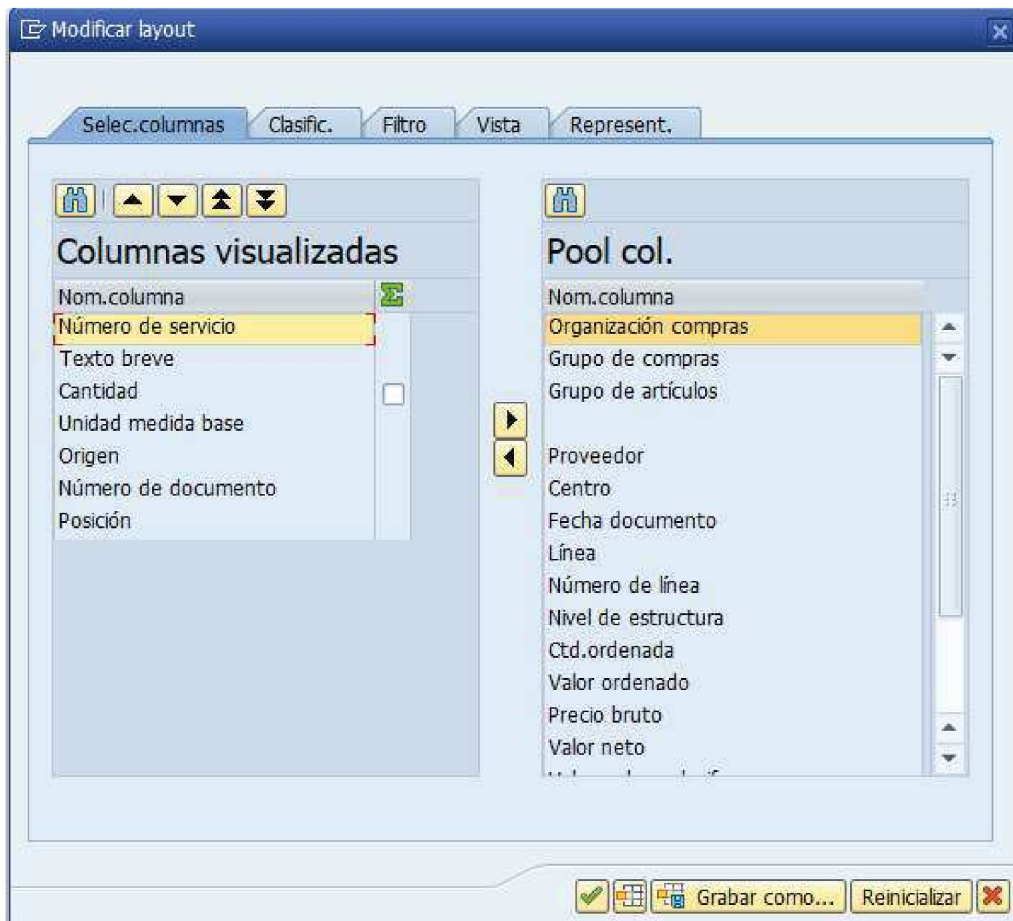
Modificar layout

Selec.columnas | Clasific. | Filtro | Vista | Represent.

Columnas visualizadas

| Nom.columna | Σ |
|---|---|
| Número de servicio | |
| Texto breve | |
| Cantidad | ☐ |
| Unidad medida base | |
| Origen | |
| Número de documento | |
| Posición | |

Pool col.

| Nom.columna |
|---|
| Organización compras |
| Grupo de compras |
| Grupo de artículos |
| |
| Proveedor |
| Centro |
| Fecha documento |
| Línea |
| Número de línea |
| Nivel de estructura |
| Ctd.ordenada |
| Valor ordenado |
| Precio bruto |
| Valor neto |
| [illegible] |

Grabar como... Reinicializar